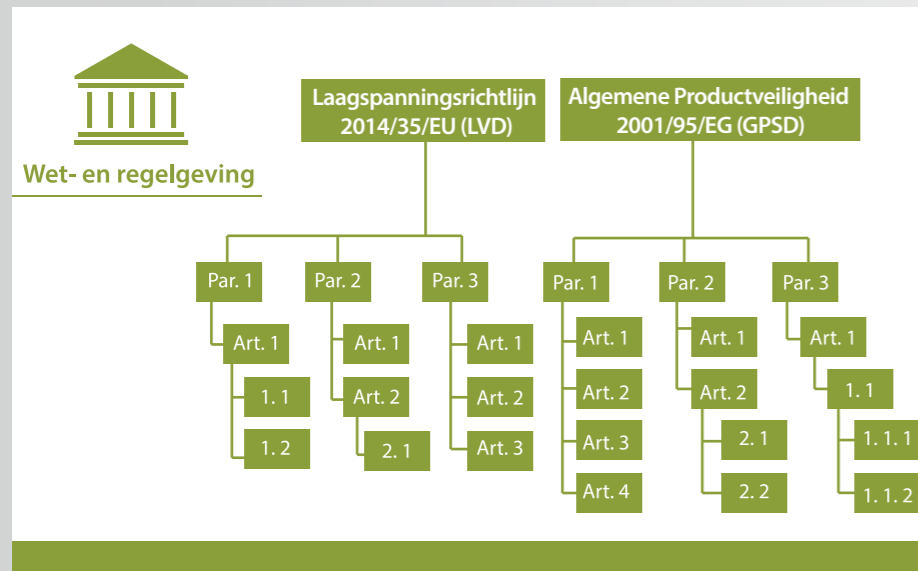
Wet- en regelgeving

Laagspanningsrichtlijn 2014/35/EU (LVD)

Par. 1
Art. 1
1. 1
1. 2

Par. 2
Art. 1
Art. 2
2. 1

Par. 3
Art. 1
Art. 2
Art. 3

Algemene Productveiligheid 2001/95/EG (GPSD)

Par. 1
Art. 1
Art. 2
Art. 3
Art. 4

Par. 2
Art. 1
Art. 2
2. 1
2. 2

Par. 3
Art. 1
1. 1
1. 1. 1
1. 1. 2